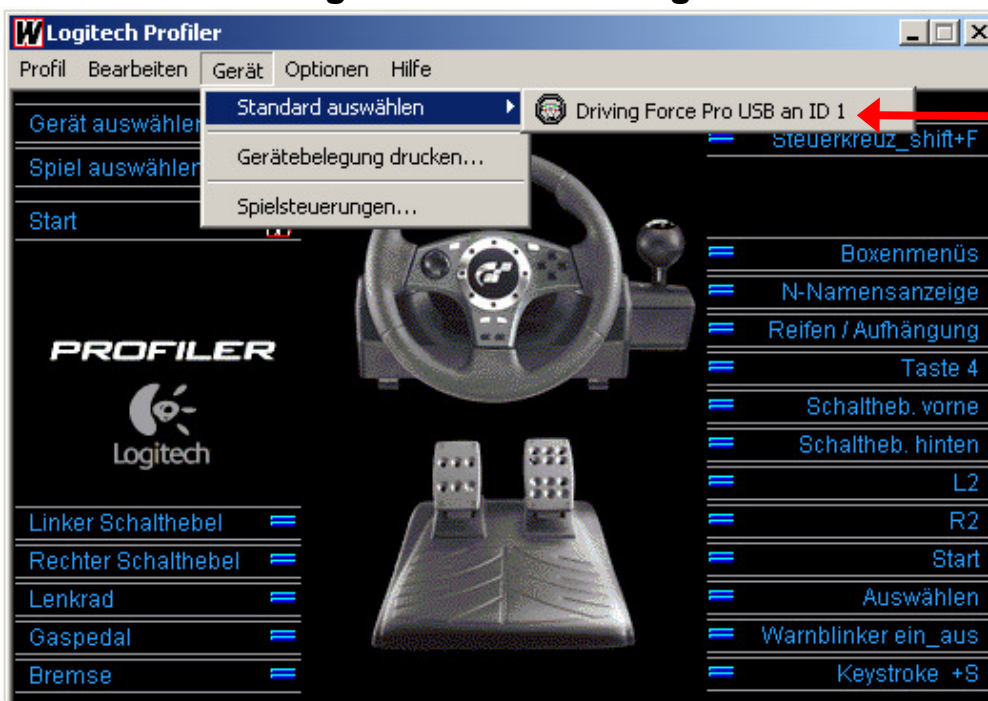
Logitech Profiler

Profil Bearbeiten Gerät Optionen Hilfe

Standard auswählen

Driving Force Pro USB an ID 1

Gerätebelegung drucken...

Spielsteuerungen...

Gerät auswähle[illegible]

Spiel auswähle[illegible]

Start

Steuerkreuz_shift+F

Boxenmenüs

N-Namensanzeige

Reifen / Aufhängung

Taste 4

Schaltheb. vorne

Schaltheb. hinten

L2

R2

Start

Auswählen

Warnblinker ein_aus

Keystroke +S

PROFILER

Logitech

Linker Schalthebel

Rechter Schalthebel

Lenkrad

Gaspedal

Bremse